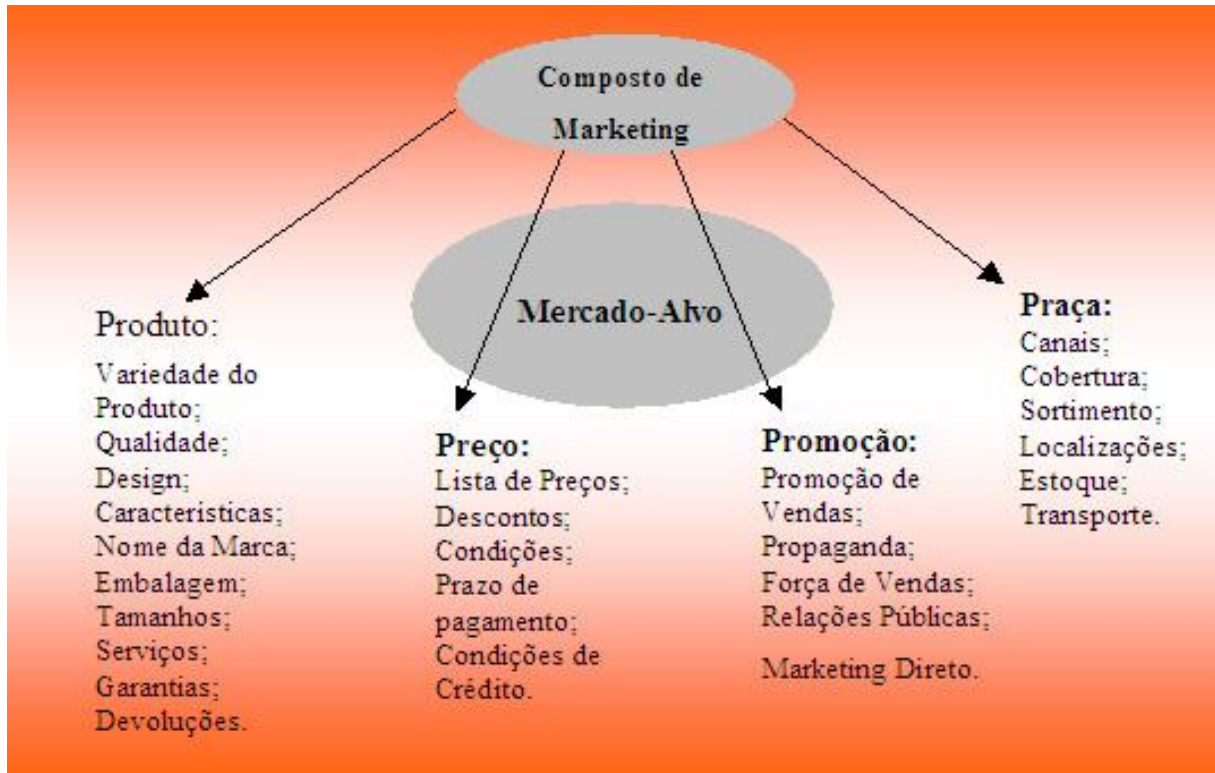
Composto de Marketing

Mercado-Alvo

Produto:
Variedade do Produto;
Qualidade;
Design;
Caracteristicas;
Nome da Marca;
Embalagem;
Tamanhos;
Serviços;
Garantias;
Devoluções.

Preço:
Lista de Preços;
Descontos;
Condições;
Prazo de pagamento;
Condições de Crédito.

Promoção:
Promoção de Vendas;
Propaganda;
Força de Vendas;
Relações Públicas;
Marketing Direto.

Praça:
Canais;
Cobertura;
Sortimento;
Localizações;
Estoque;
Transporte.